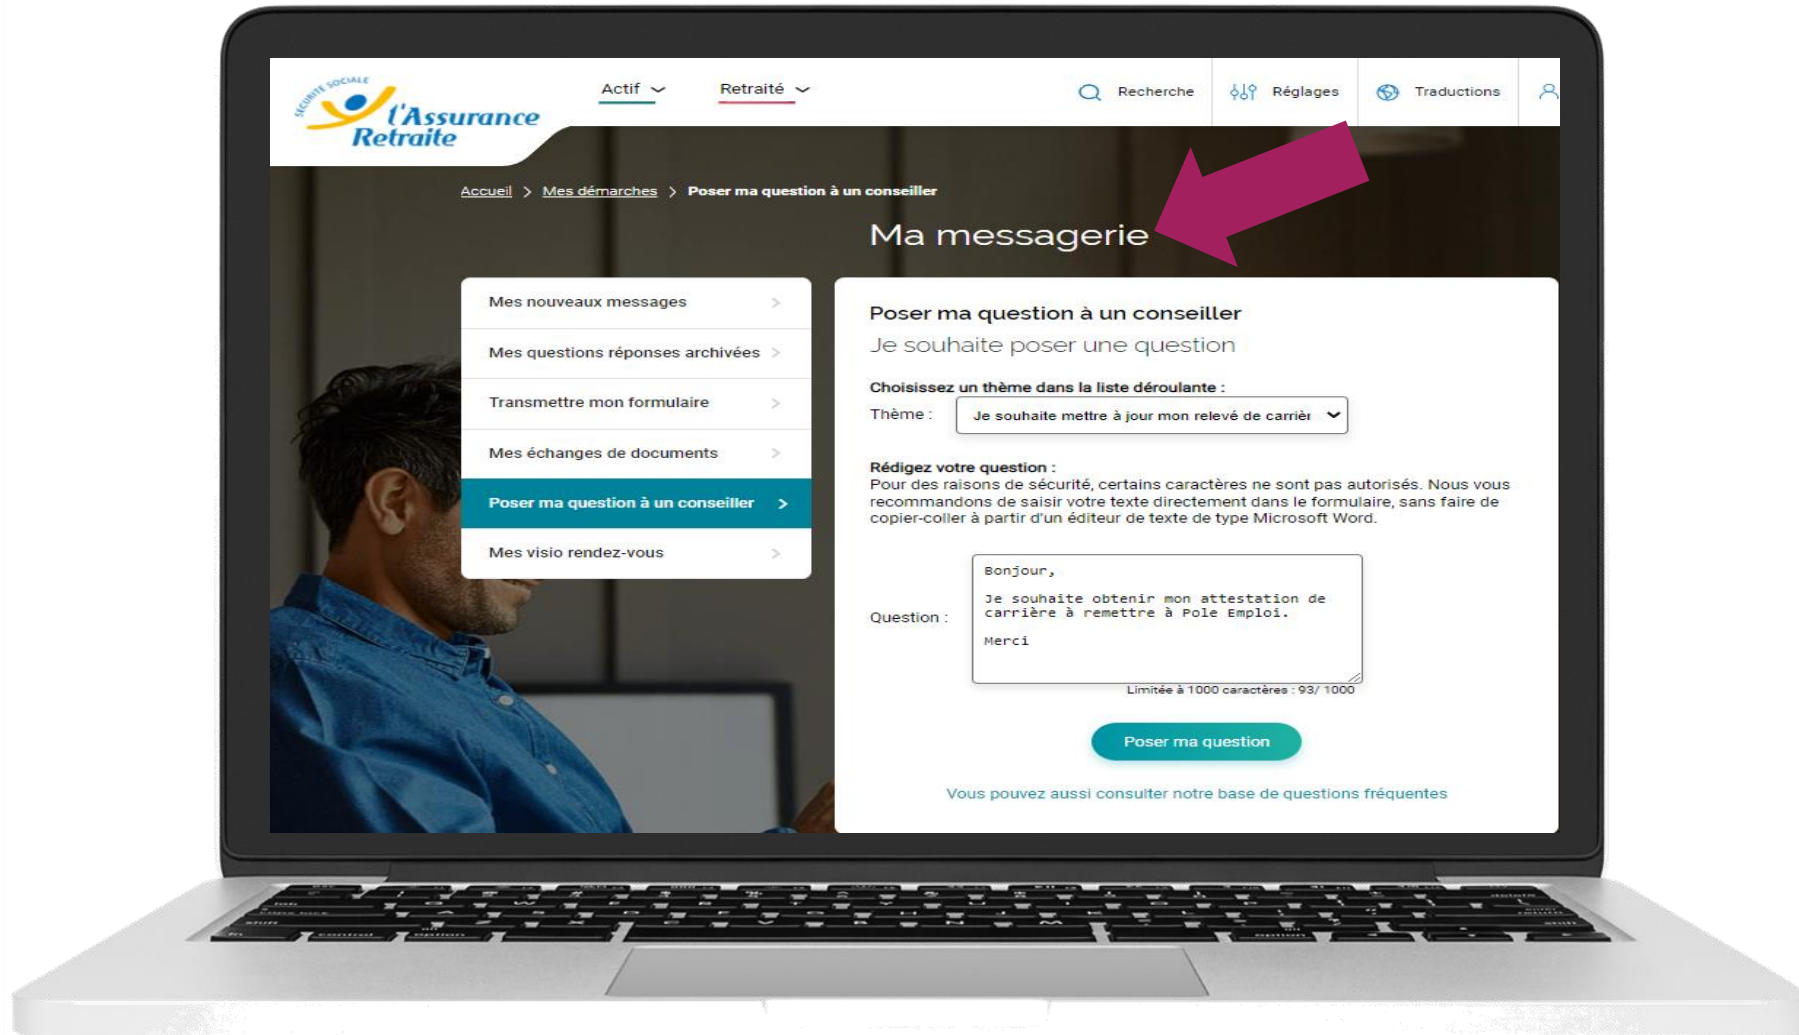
SÉCURITÉ SOCIALE
l'Assurance Retraite

Actif
Retraité

Recherche
Réglages
Traductions

Accueil > Mes démarches > Poser ma question à un conseiller

Ma messagerie

Mes nouveaux messages >
Mes questions réponses archivées >
Transmettre mon formulaire >
Mes échanges de documents >
Poser ma question à un conseiller >
Mes visio rendez-vous >

Poser ma question à un conseiller

Je souhaite poser une question

Choisissez un thème dans la liste déroulante :

Thème : Je souhaite mettre à jour mon relevé de carrièr

Rédigez votre question :

Pour des raisons de sécurité, certains caractères ne sont pas autorisés. Nous vous recommandons de saisir votre texte directement dans le formulaire, sans faire de copier-coller à partir d'un éditeur de texte de type Microsoft Word.

Question : Bonjour,

Je souhaite obtenir mon attestation de carrière à remettre à Pole Emploi.

Merci

Limitée à 1000 caractères : 93/ 1000

Poser ma question

Vous pouvez aussi consulter notre base de questions fréquentes